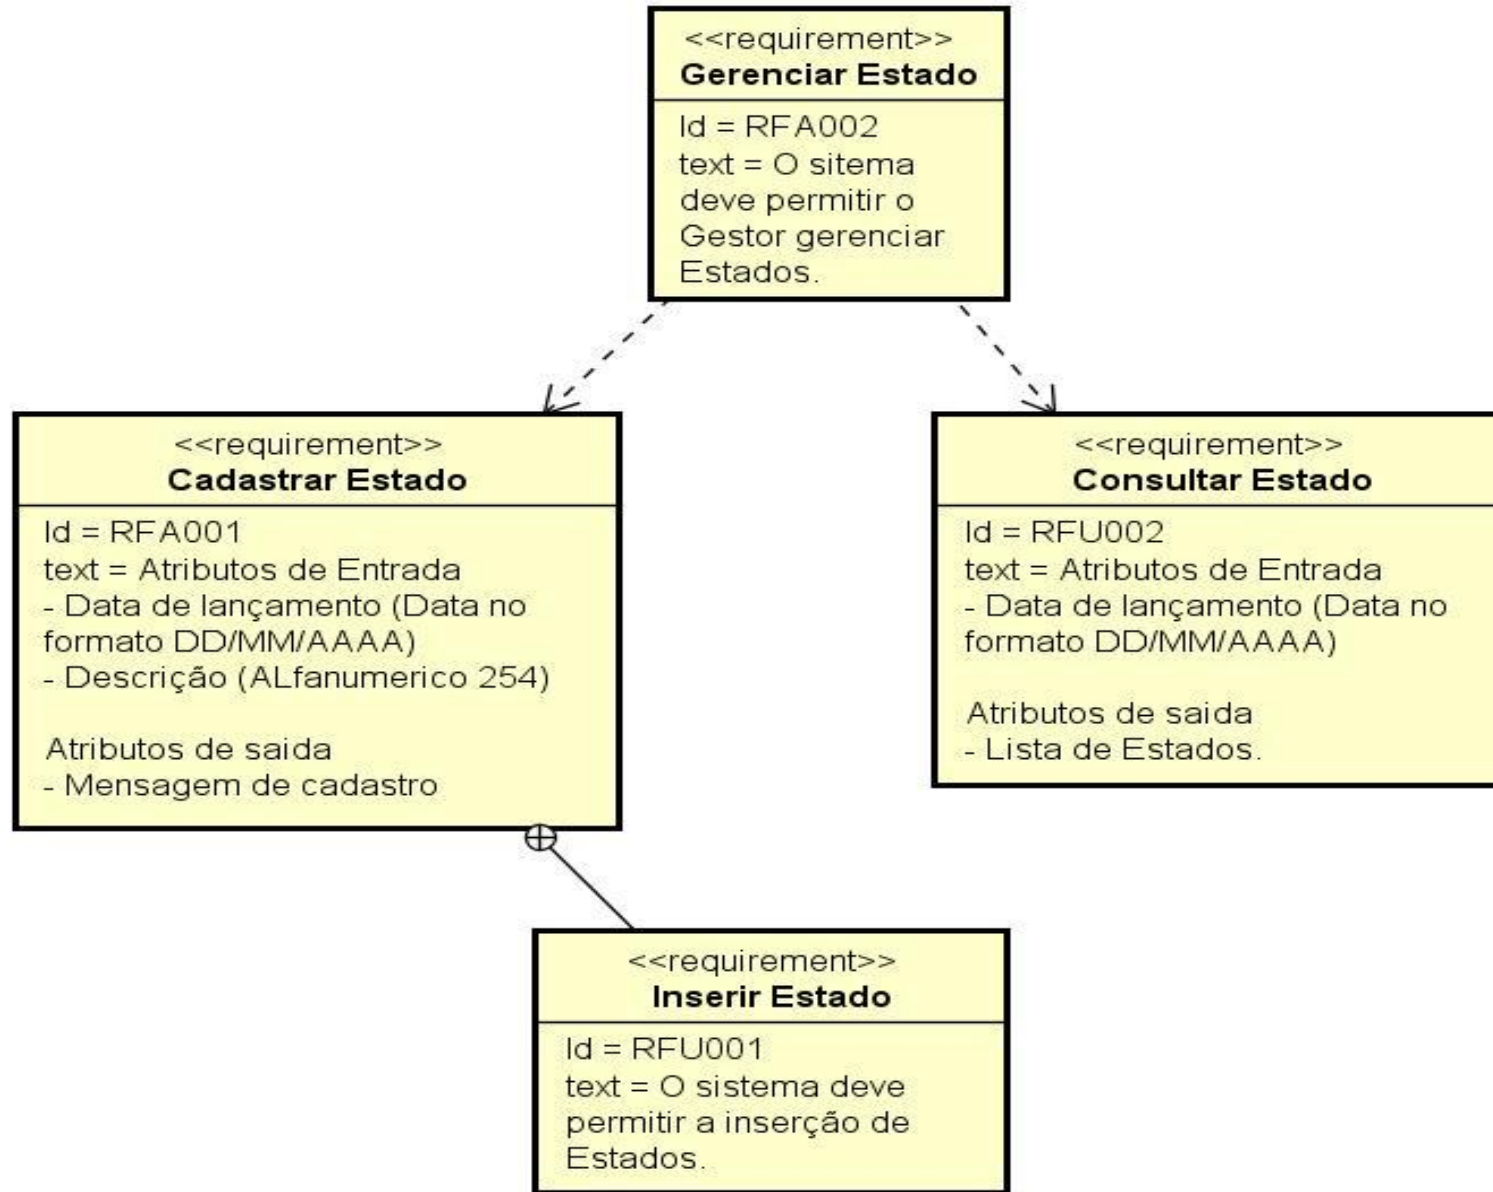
<<requirement>>
**Gerenciar Estado**

Id = RFA002
text = O sitema deve permitir o Gestor gerenciar Estados.

<<requirement>>
**Cadastrar Estado**

Id = RFA001
text = Atributos de Entrada
- Data de lançamento (Data no formato DD/MM/AAAA)
- Descrição (ALfanumerico 254)

Atributos de saida
- Mensagem de cadastro

<<requirement>>
**Consultar Estado**

Id = RFU002
text = Atributos de Entrada
- Data de lançamento (Data no formato DD/MM/AAAA)

Atributos de saida
- Lista de Estados.

<<requirement>>
**Inserir Estado**

Id = RFU001
text = O sistema deve permitir a inserção de Estados.